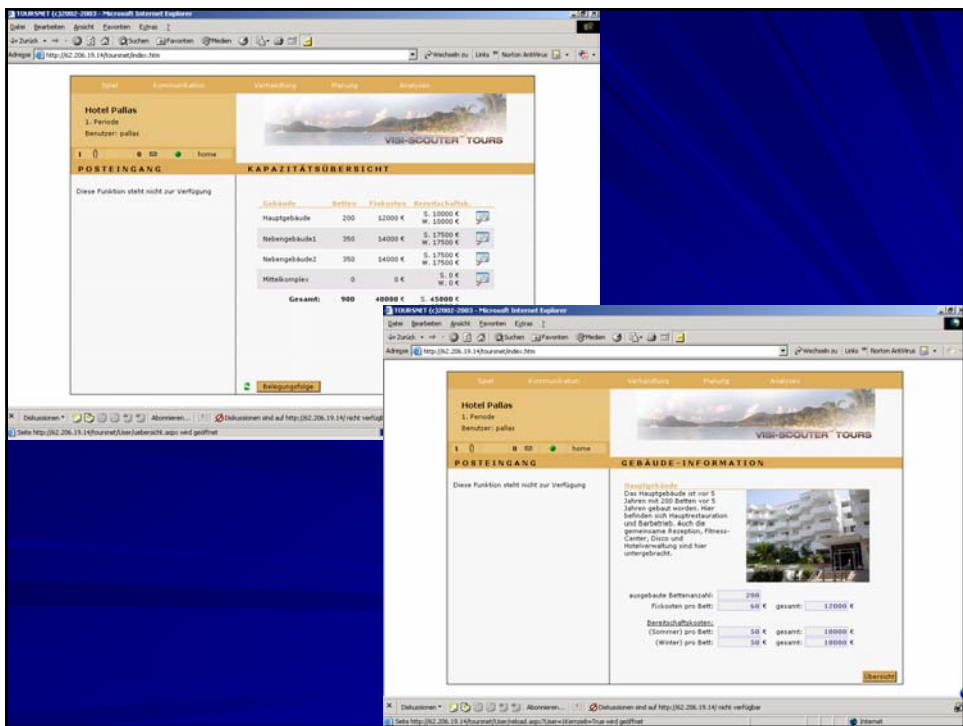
TOURSNET (c)2002-2003 - Microsoft Internet Explorer

Datei Bearbeiten Ansicht Favoriten Extras ?

Zurück Suchen Favoriten Medien

Adresse http://62.206.19.14/toursnet/index.htm

Wechseln zu Links Norton AntiVirus

Spiel Kommunikation Verhandlung Planung Analysen

Hotel Pallas
1. Periode
Benutzer: pallas

1 0 0 home

VISI-SCOUTER TOURS

POSTEINGANG

Diese Funktion steht nicht zur Verfügung

KAPAZITÄTSÜBERSICHT

| Gebäude | Betten | Fixkosten | Bereitschaftsk. |
|---|---|---|---|
| Hauptgebäude | 200 | 12000 € | S. 10000 € W. 10000 € |
| Nebengebäude1 | 350 | 14000 € | S. 17500 € W. 17500 € |
| Nebengebäude2 | 350 | 14000 € | S. 17500 € W. 17500 € |
| Mittelkomplex | 0 | 0 € | S. 0 € W. 0 € |
| Gesamt: | 900 | 40000 € | S. 45000 € |

Belegungsfolge

Diskussionen Abonnieren... Diskussionen sind auf http://62.206.19.14/ nicht verfügbar

Seite http://62.206.19.14/toursnet/User/uebersicht.aspx wird geöffnet

TOURSNET (c)2002-2003 - Microsoft Internet Explorer

Datei Bearbeiten Ansicht Favoriten Extras ?

Zurück Suchen Favoriten Medien

Adresse http://62.206.19.14/toursnet/index.htm

Wechseln zu Links Norton AntiVirus

Spiel Kommunikation Verhandlung Planung Analysen

Hotel Pallas
1. Periode
Benutzer: pallas

1 0 0 home

VISI-SCOUTER TOURS

POSTEINGANG

Diese Funktion steht nicht zur Verfügung

GEBÄUDE-INFORMATION

Hauptgebäude
Das Hauptgebäude ist vor 5 Jahren mit 200 Betten vor 5 Jahren gebaut worden. Hier befinden sich Hauptrestauration und Barbetrieb. Auch die gemeinsame Rezeption, Fitness-Center, Disco und Hotelverwaltung sind hier untergebracht.

ausgebaute Bettenanzahl: 200
Fixkosten pro Bett: 60 € gesamt: 12000 €

Bereitschaftskosten:
(Sommer) pro Bett: 50 € gesamt: 10000 €
(Winter) pro Bett: 50 € gesamt: 10000 €

Übersicht

Diskussionen Abonnieren... Diskussionen sind auf http://62.206.19.14/ nicht verfügbar

Seite http://62.206.19.14/toursnet/User/reload.aspx?User=tempel=True wird geöffnet

Internet